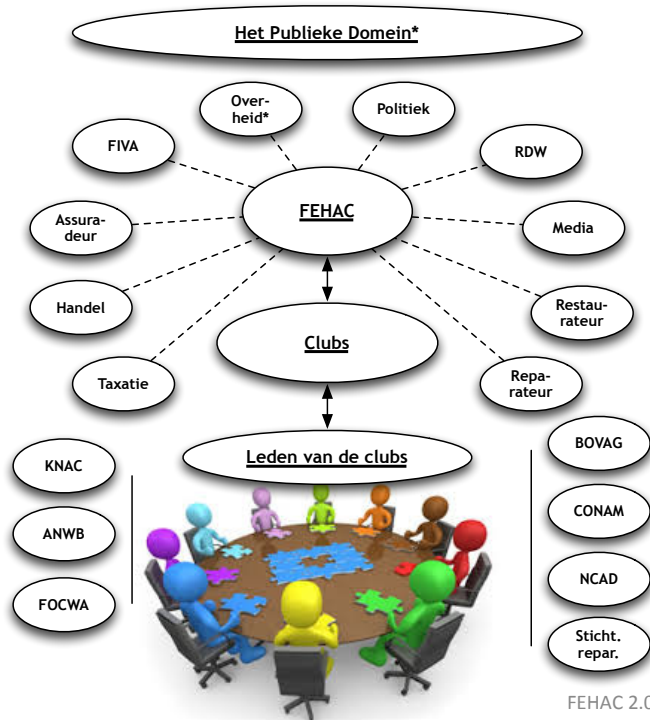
Het Publieke Domein*

Overheid*

Politiek

FIVA

RDW

FEHAC

Assuradeur

Media

Handel

Restaurateur

Clubs

Taxatie

Reparateur

KNAC

Leden van de clubs

BOVAG

ANWB

CONAM

FOCWA

NCAD

Sticht. repar.

FEHAC 2.0